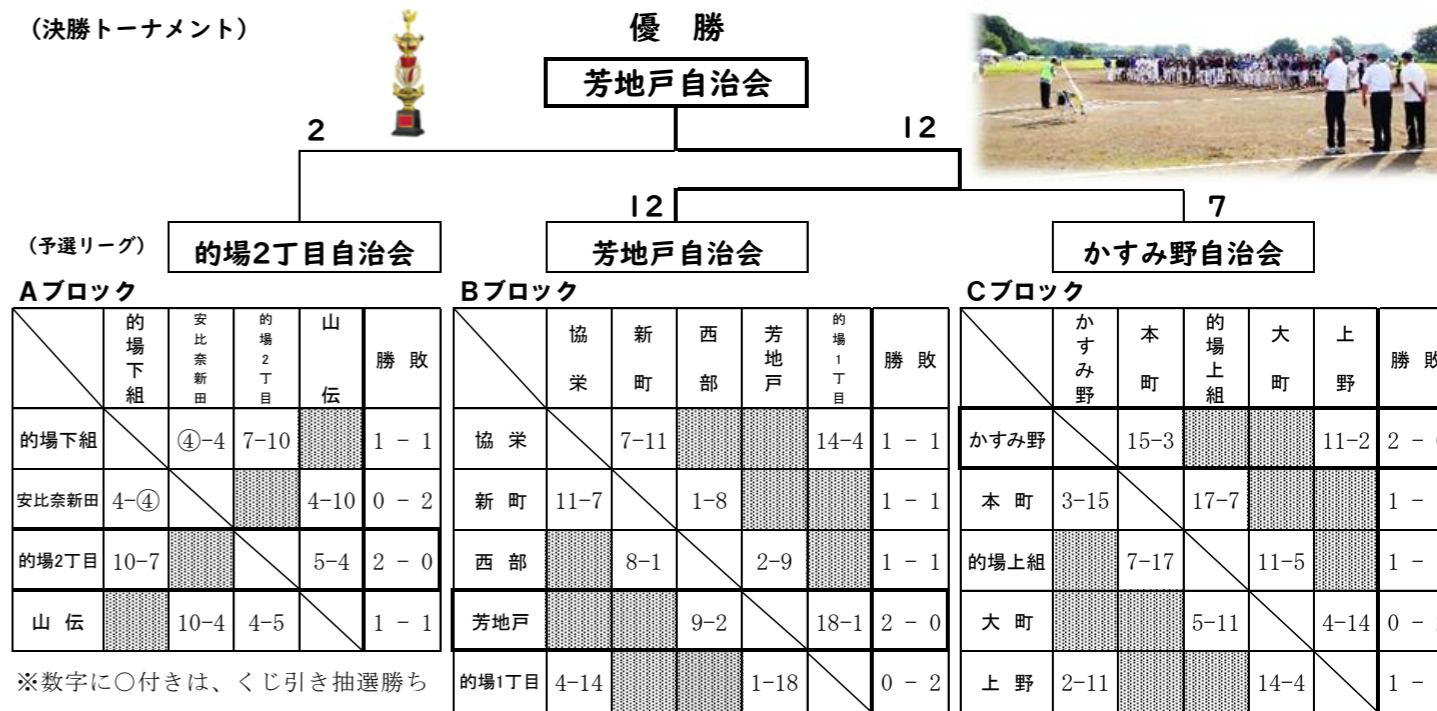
（決勝トーナメント）

優　勝

芳地戸自治会

2

12

12

7

（予選リーグ）

的場2丁目自治会

芳地戸自治会

かすみ野自治会

Aブロック

|  | 的場下組 | 安比奈新田 | 的場2丁目 | 山伝 | 勝敗 |
|---|---|---|---|---|---|
| 的場下組 |  | ④−4 | 7−10 |  | 1 − 1 |
| 安比奈新田 | 4−④ |  |  | 4−10 | 0 − 2 |
| 的場2丁目 | 10−7 |  |  | 5−4 | 2 − 0 |
| 山　伝 |  | 10−4 | 4−5 |  | 1 − 1 |

※数字に○付きは、くじ引き抽選勝ち

Bブロック

|  | 協栄 | 新町 | 西部 | 芳地戸 | 的場1丁目 | 勝敗 |
|---|---|---|---|---|---|---|
| 協　栄 |  | 7−11 |  |  | 14−4 | 1 − 1 |
| 新　町 | 11−7 |  | 1−8 |  |  | 1 − 1 |
| 西　部 |  | 8−1 |  | 2−9 |  | 1 − 1 |
| 芳地戸 |  |  | 9−2 |  | 18−1 | 2 − 0 |
| 的場1丁目 | 4−14 |  |  | 1−18 |  | 0 − 2 |

Cブロック

|  | かすみ野 | 本町 | 的場上組 | 大町 | 上野 | 勝敗 |
|---|---|---|---|---|---|---|
| かすみ野 |  | 15−3 |  |  | 11−2 | 2 − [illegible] |
| 本　町 | 3−15 |  | 17−7 |  |  | 1 − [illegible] |
| 的場上組 |  | 7−17 |  | 11−5 |  | 1 − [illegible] |
| 大　町 |  |  | 5−11 |  | 4−14 | 0 − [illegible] |
| 上　野 | 2−11 |  |  | 14−4 |  | 1 − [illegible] |